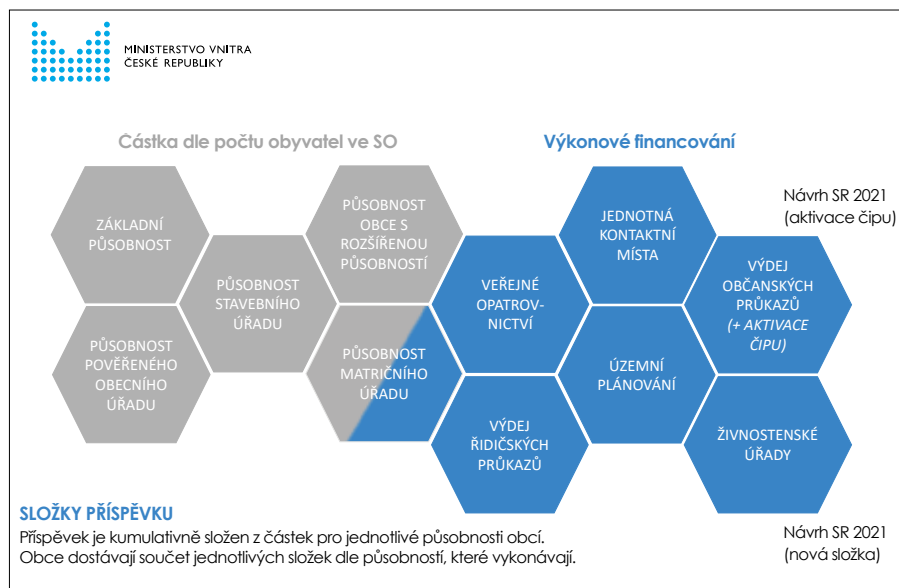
MINISTERSTVO VNITRA
ČESKÉ REPUBLIKY

Částka dle počtu obyvatel ve SO

Výkonové financování

Návrh SR 2021
(aktivace čipu)

ZÁKLADNÍ PŮSOBNOST

PŮSOBNOST POVĚŘENÉHO OBECNÍHO ÚŘADU

PŮSOBNOST STAVEBNÍHO ÚŘADU

PŮSOBNOST OBCE S ROZŠÍŘENOU PŮSOBNOSTÍ

PŮSOBNOST MATRIČNÍHO ÚŘADU

VEŘEJNÉ OPATROVNICTVÍ

JEDNOTNÁ KONTAKTNÍ MÍSTA

VÝDEJ ŘIDIČSKÝCH PRŮKAZŮ

ÚZEMNÍ PLÁNOVÁNÍ

VÝDEJ OBČANSKÝCH PRŮKAZŮ (+ AKTIVACE ČIPU)

ŽIVNOSTENSKÉ ÚŘADY

SLOŽKY PŘÍSPĚVKU

Příspěvek je kumulativně složen z částek pro jednotlivé působnosti obcí.
Obce dostávají součet jednotlivých složek dle působností, které vykonávají.

Návrh SR 2021
(nová složka)